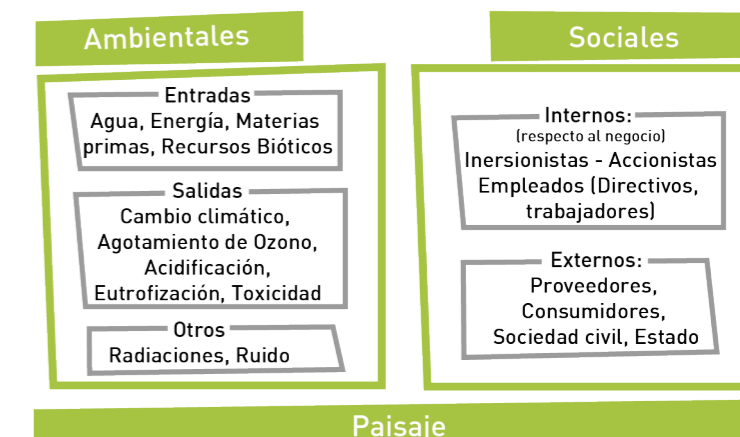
Ambientales

Entradas
Agua, Energía, Materias primas, Recursos Bióticos

Salidas
Cambio climático, Agotamiento de Ozono, Acidificación, Eutrofización, Toxicidad

Otros
Radiaciones, Ruido

Sociales

Internos:
(respecto al negocio)
Inersionistas - Accionistas
Empleados (Directivos, trabajadores)

Externos:
Proveedores, Consumidores, Sociedad civil, Estado

Paisaje